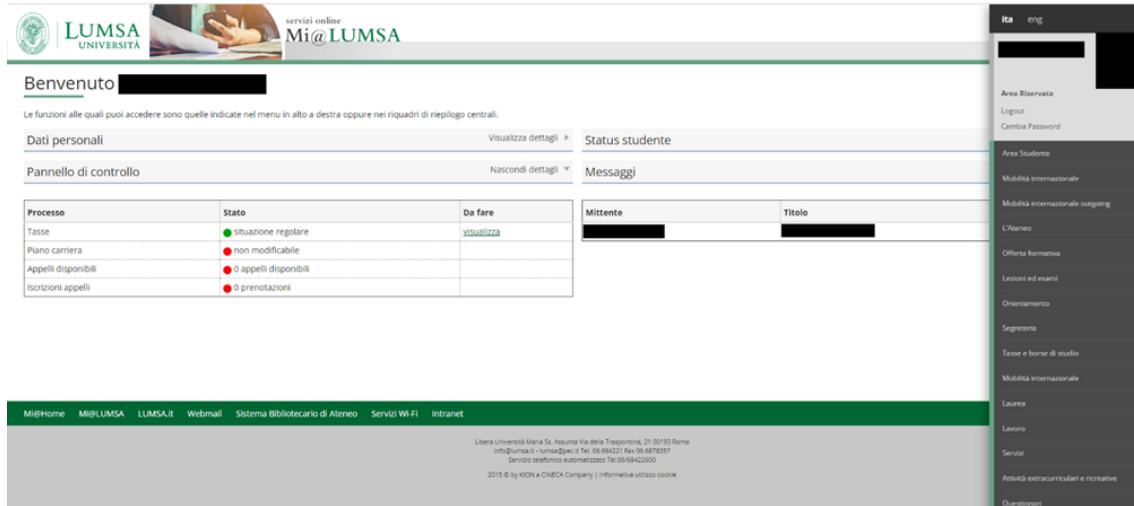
LUMSA UNIVERSITÀ

servizi online
Mi@LUMSA

ita eng

Area Riservata
Logout
Cambia Password

Area Studente
Mobilità internazionale
Mobilità internazionale outgoing
L'Ateneo
Offerta formativa
Lezioni ed esami
Orientamento
Segreteria
Tasse e borse di studio
Mobilità internazionale
Laurea
Lavoro
Servizi
Attività extracurriculari e ricreative
Questionari

Benvenuto

Le funzioni alle quali puoi accedere sono quelle indicate nel menu in alto a destra oppure nei riquadri di riepilogo centrali.

Dati personali
Visualizza dettagli

Pannello di controllo
Nascondi dettagli

| Processo | Stato | Da fare |
|---|---|---|
| Tasse | situazione regolare | visualizza |
| Piano carriera | non modificabile | |
| Appelli disponibili | 0 appelli disponibili | |
| Iscrizioni appelli | 0 prenotazioni | |

Status studente

Messaggi

| Mittente | Titolo |
|---|---|
| | |

Mi@Home Mi@LUMSA LUMSA.it Webmail Sistema Bibliotecario di Ateneo Servizi Wi-Fi Intranet

Libera Università Maria Ss. Assunta Via della Traspontina, 21 00193 Roma
info@lumsa.it - lumsa@pec.it Tel. 06.684221 Fax 06.6878357
Servizio telefonico automatizzato Tel 06/68422600

2015 © by KION a CINECA Company | Informativa utilizzo cookie